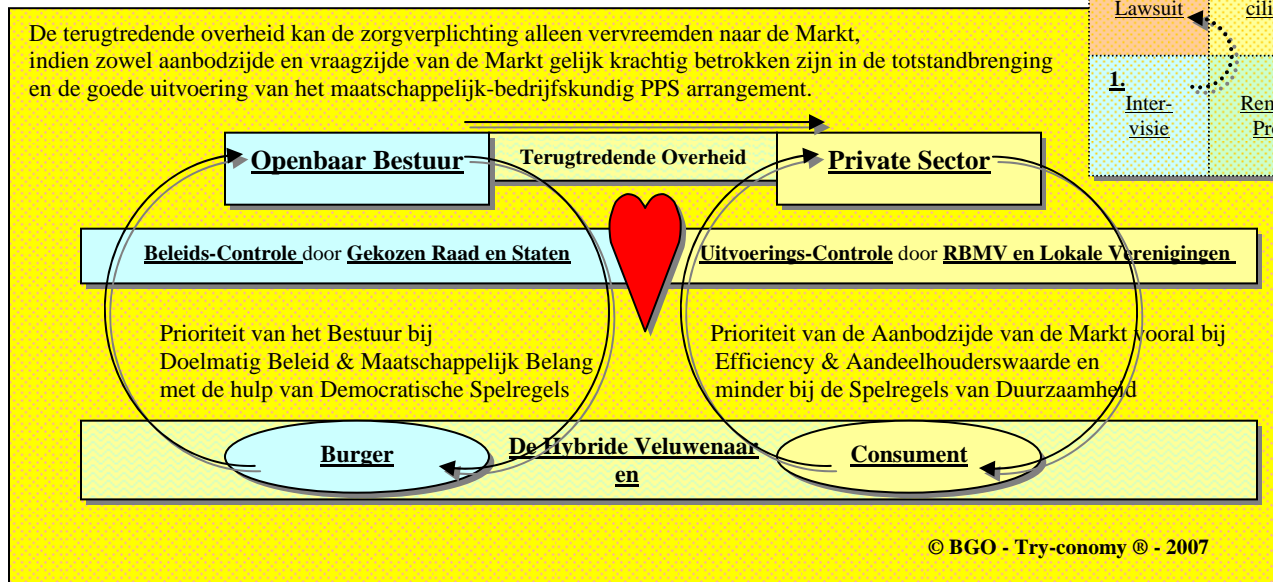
Lawsuit

cili

1.
Inter-
visie

Rem
Pro

De terugtredende overheid kan de zorgverplichting alleen vervreemden naar de Markt, indien zowel aanbodzijde en vraagzijde van de Markt gelijk krachtig betrokken zijn in de totstandbrenging en de goede uitvoering van het maatschappelijk-bedrijfskundig PPS arrangement.

Openbaar Bestuur

Terugtredende Overheid

Private Sector

Beleids-Controle door Gekozen Raad en Staten

Uitvoerings-Controle door RBMV en Lokale Verenigingen

Prioriteit van het Bestuur bij Doelmatig Beleid & Maatschappelijk Belang met de hulp van Democratische Spelregels

Prioriteit van de Aanbodzijde van de Markt vooral bij Efficiency & Aandeelhouderswaarde en minder bij de Spelregels van Duurzaamheid

Burger

De Hybride Veluwenaar en

Consument

© BGO - Try-conomy ® - 2007